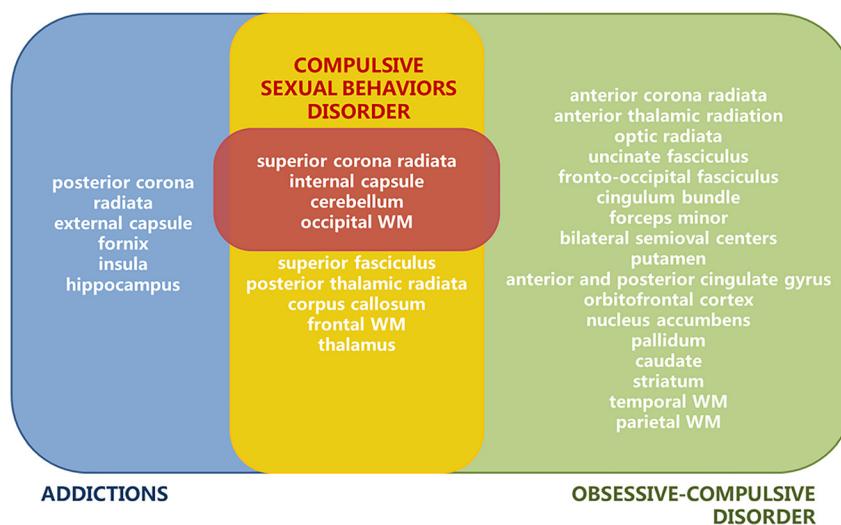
posterior corona radiata
external capsule
fornix
insula
hippocampus

COMPULSIVE SEXUAL BEHAVIORS DISORDER

superior corona radiata
internal capsule
cerebellum
occipital WM

superior fasciculus
posterior thalamic radiata
corpus callosum
frontal WM
thalamus

anterior corona radiata
anterior thalamic radiation
optic radiata
uncinate fasciculus
fronto-occipital fasciculus
cingulum bundle
forceps minor
bilateral semioval centers
putamen
anterior and posterior cingulate gyrus
orbitofrontal cortex
nucleus accumbens
pallidum
caudate
striatum
temporal WM
parietal WM

ADDICTIONS

OBSESSIVE-COMPULSIVE DISORDER